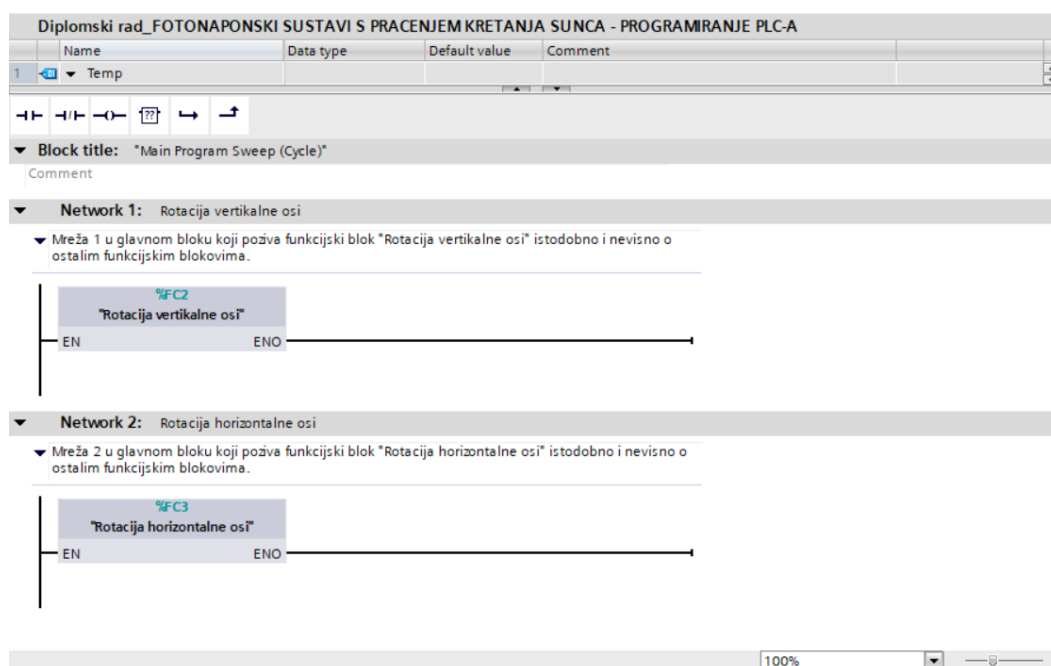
Diplomski rad_FOTONAPONSKI SUSTAVI S PRACENJEM KRETANJA SUNCA - PROGRAMIRANJE PLC-A

| | Name | Data type | Default value | Comment |
|---|---|---|---|---|
| 1 | ▼ Temp | | | |

▼ Block title: "Main Program Sweep (Cycle)"

Comment

▼ Network 1: Rotacija vertikalne osi

▼ Mreža 1 u glavnom bloku koji poziva funkcijski blok "Rotacija vertikalne osi" istodobno i nevisno o ostalim funkcijskim blokovima.

%FC2
"Rotacija vertikalne osi"
EN ENO

▼ Network 2: Rotacija horizontalne osi

▼ Mreža 2 u glavnom bloku koji poziva funkcijski blok "Rotacija horizontalne osi" istodobno i nevisno o ostalim funkcijskim blokovima.

%FC3
"Rotacija horizontalne osi"
EN ENO

100%